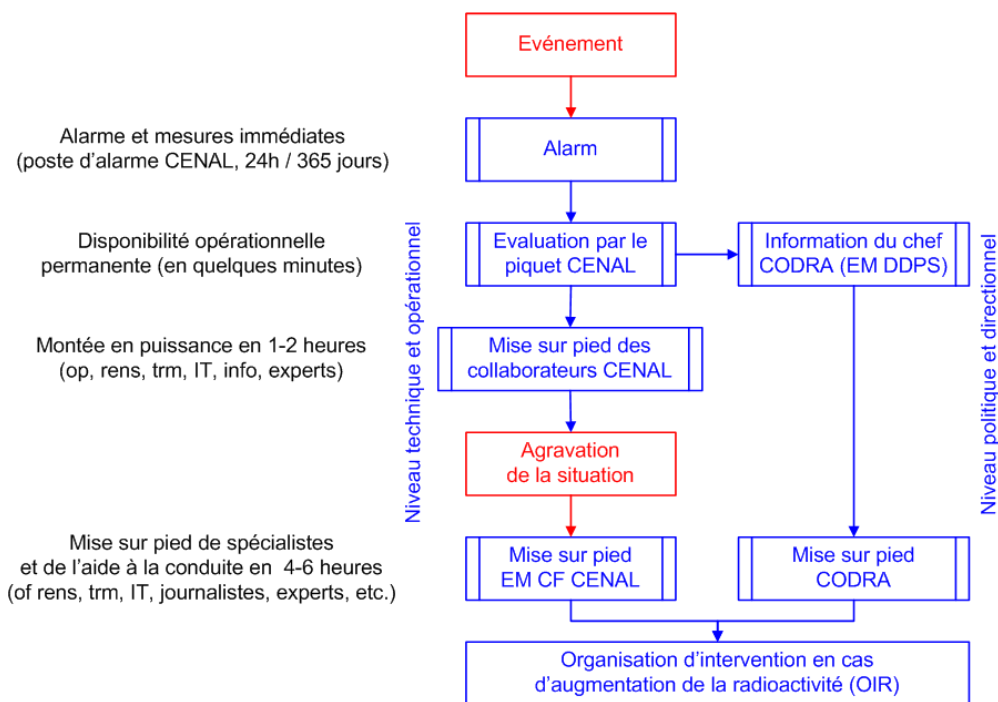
Evénement

Alarme et mesures immédiates
(poste d'alarme CENAL, 24h / 365 jours)

Alarm

Disponibilité opérationnelle permanente (en quelques minutes)

Evaluation par le piquet CENAL

Information du chef CODRA (EM DDPS)

Montée en puissance en 1-2 heures
(op, rens, trm, IT, info, experts)

Mise sur pied des collaborateurs CENAL

Niveau technique et opérationnel

Niveau politique et directionnel

Agravation de la situation

Mise sur pied de spécialistes et de l'aide à la conduite en 4-6 heures
(of rens, trm, IT, journalistes, experts, etc.)

Mise sur pied EM CF CENAL

Mise sur pied CODRA

Organisation d'intervention en cas d'augmentation de la radioactivité (OIR)